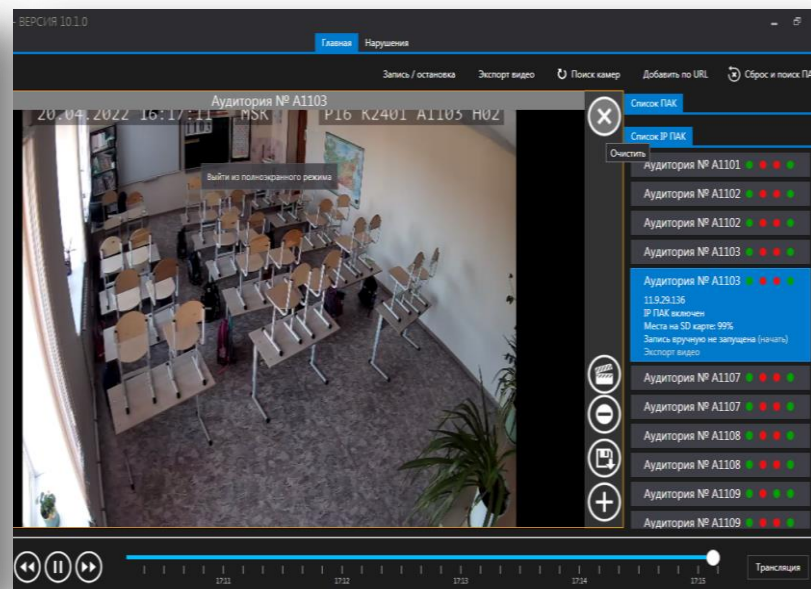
- ВЕРСИЯ 10.1.0

Главная Нарушения

Запись / остановка Экспорт видео Поиск камер Добавить по URL Сброс и поиск ПА

Аудитория № А1103

20.04.2022 16:17:11 MSK P16 K2401 A1103 H02

Выйти из полноэкранного режима

Очистить

Список ПАК

Список IP ПАК

Аудитория № А1101

Аудитория № А1102

Аудитория № А1102

Аудитория № А1103

Аудитория № А1103
11.9.29.136
IP ПАК включен
Места на SD карте: 99%
Запись вручную не запущена (начать)
Экспорт видео

Аудитория № А1107

Аудитория № А1107

Аудитория № А1108

Аудитория № А1108

Аудитория № А1109

Аудитория № А1109

17:11 17:12 17:13 17:14 17:15

Трансляция